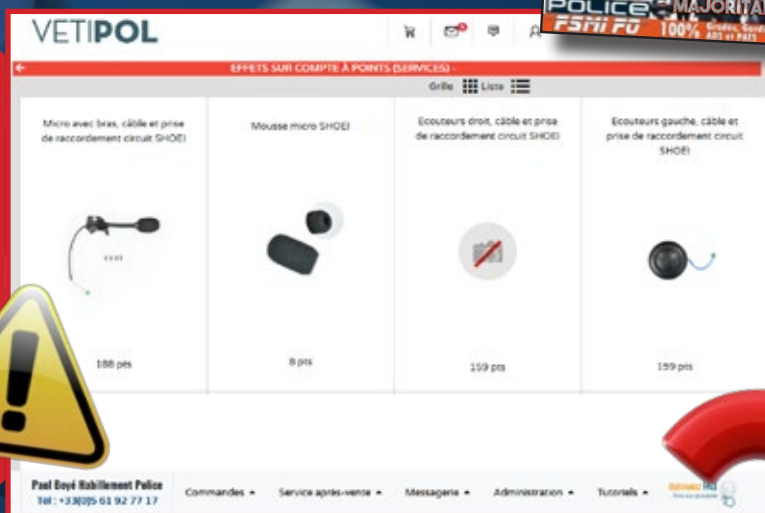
VETIPOL

POLICE MAJORITA FSMI FO 100% Grades, Gard ADS et PATS

EFFETS SUR COMPTE À POINTS (SERVICES) -

Grille Liste

Micro avec bras, câble et prise de raccordement circuit SHOEI

188 pts

Mousse micro SHOEI

8 pts

Ecouteurs droit, câble et prise de raccordement circuit SHOEI

159 pts

Ecouteurs gauche, câble et prise de raccordement circuit SHOEI

159 pts

Paul Boyé Habillement Police
Tel : +33(0)5 61 92 77 17

Commandes ▴ Service après-vente ▴ Messagerie ▴ Administration ▴ Tutoriels ▴